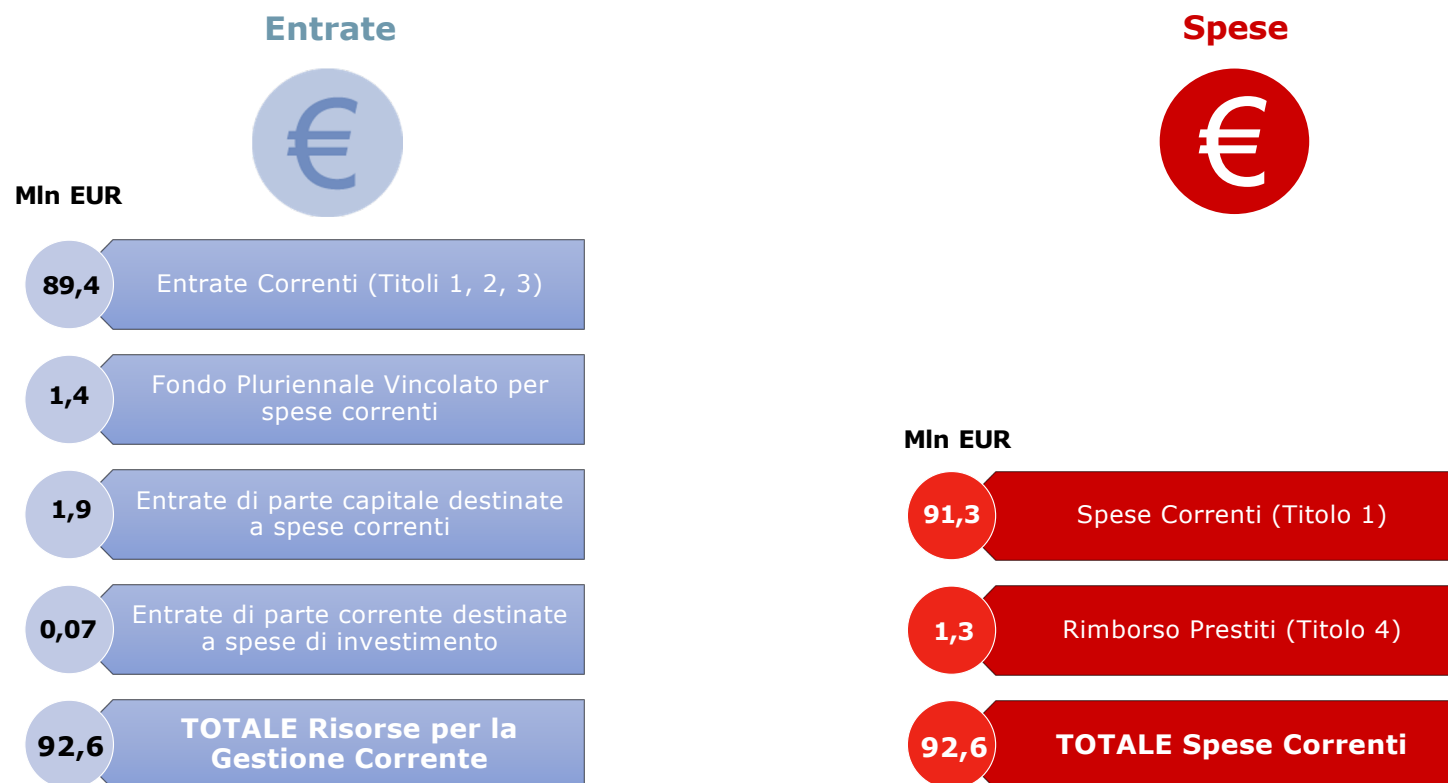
Entrate

€

Mln EUR

89,4 Entrate Correnti (Titoli 1, 2, 3)

1,4 Fondo Pluriennale Vincolato per spese correnti

1,9 Entrate di parte capitale destinate a spese correnti

0,07 Entrate di parte corrente destinate a spese di investimento

92,6 TOTALE Risorse per la Gestione Corrente

Spese

€

Mln EUR

91,3 Spese Correnti (Titolo 1)

1,3 Rimborso Prestiti (Titolo 4)

92,6 TOTALE Spese Correnti